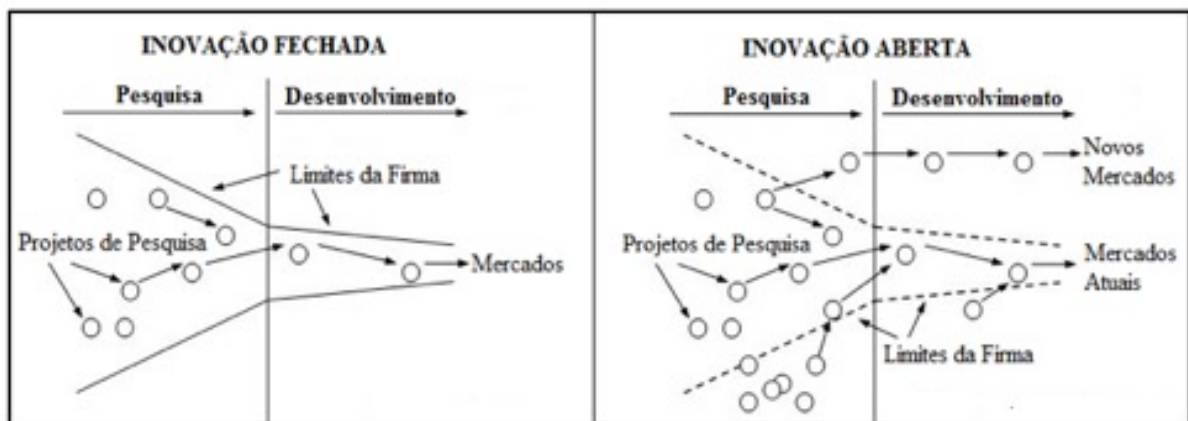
INOVAÇÃO FECHADA

Pesquisa

Desenvolvimento

Limites da Firma

Projetos de Pesquisa

Mercados

INOVAÇÃO ABERTA

Pesquisa

Desenvolvimento

Novos Mercados

Projetos de Pesquisa

Mercados Atuais

Limites da Firma